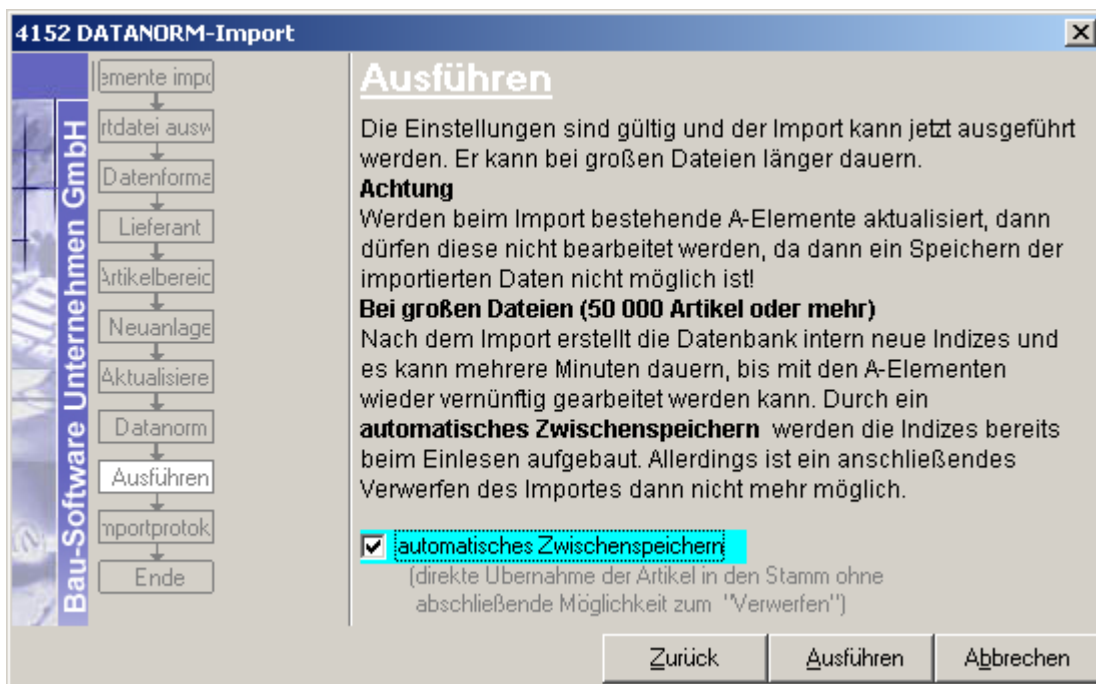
4152 DATANORM-Import

Bau-Software Unternehmen GmbH

lemente impo
rtdatei ausw
Datenforma
Lieferant
Artikelbereic
Neuanlage
Aktualisiere
Datanorm
Ausführen
mportprotok
Ende

Ausführen

Die Einstellungen sind gültig und der Import kann jetzt ausgeführt werden. Er kann bei großen Dateien länger dauern.
**Achtung**
Werden beim Import bestehende A-Elemente aktualisiert, dann dürfen diese nicht bearbeitet werden, da dann ein Speichern der importierten Daten nicht möglich ist!
**Bei großen Dateien (50 000 Artikel oder mehr)**
Nach dem Import erstellt die Datenbank intern neue Indizes und es kann mehrere Minuten dauern, bis mit den A-Elementen wieder vernünftig gearbeitet werden kann. Durch ein **automatisches Zwischenspeichern** werden die Indizes bereits beim Einlesen aufgebaut. Allerdings ist ein anschließendes Verwerfen des Importes dann nicht mehr möglich.

automatisches Zwischenspeichern
(direkte Übernahme der Artikel in den Stamm ohne abschließende Möglichkeit zum "Verwerfen")

Zurück | Ausführen | Abbrechen